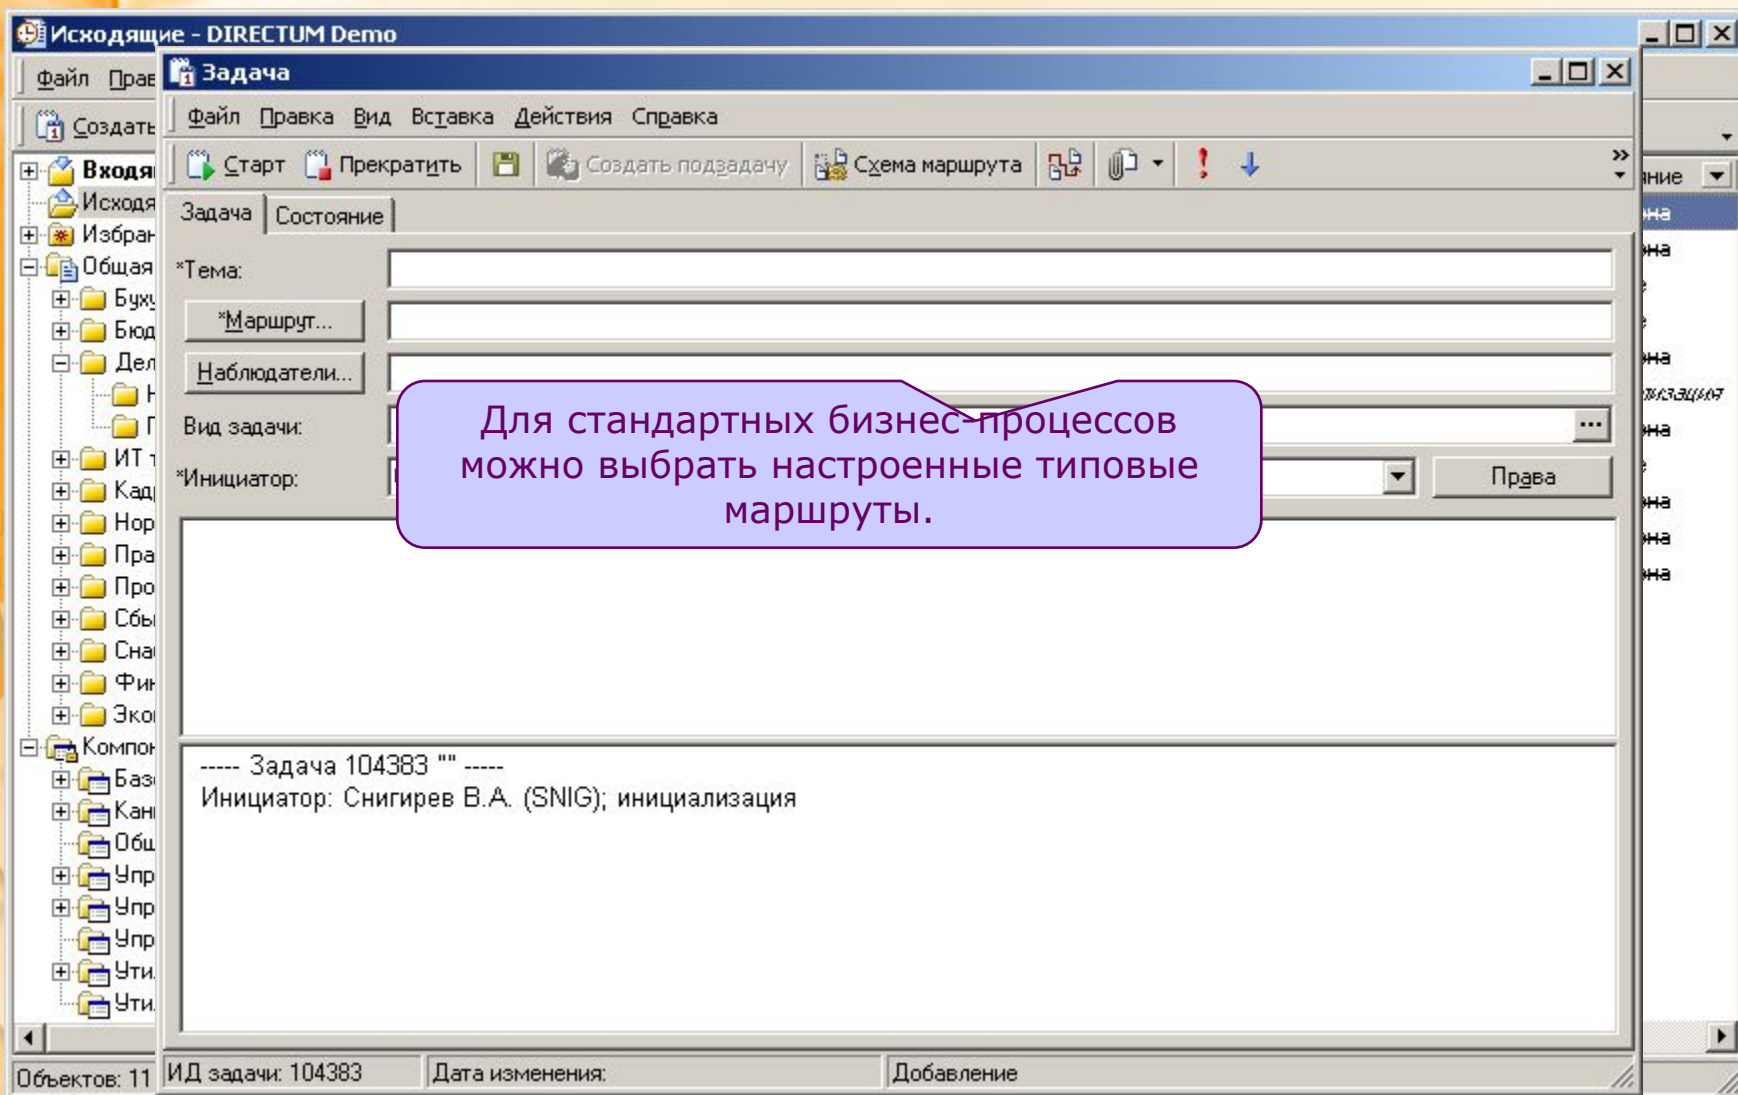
Исходящие - DIRECTUM Demo

Файл Прав

Создать

Входя
Исходя
Избран
Общая
Бух
Бюд
Дел
Н
П
ИТ
Кад
Нор
Пра
Про
Сбы
Сна
Фин
Эко
Компон
Баз
Кан
Общ
Упр
Упр
Упр
Ути
Ути

Объектов: 11

Задача

Файл Правка Вид Вставка Действия Справка

Старт Прекратить Создать подзадачу Схема маршрута

Задача Состояние

*Тема:

*Маршрут...

Наблюдатели...

Вид задачи:

*Инициатор:

Права

Для стандартных бизнес-процессов можно выбрать настроенные типовые маршруты.

----- Задача 104383 "" -----
Инициатор: Снигирев В.А. (SNIG); инициализация

ИД задачи: 104383 Дата изменения: Добавление

ние
на
на
на
на
на
на
на